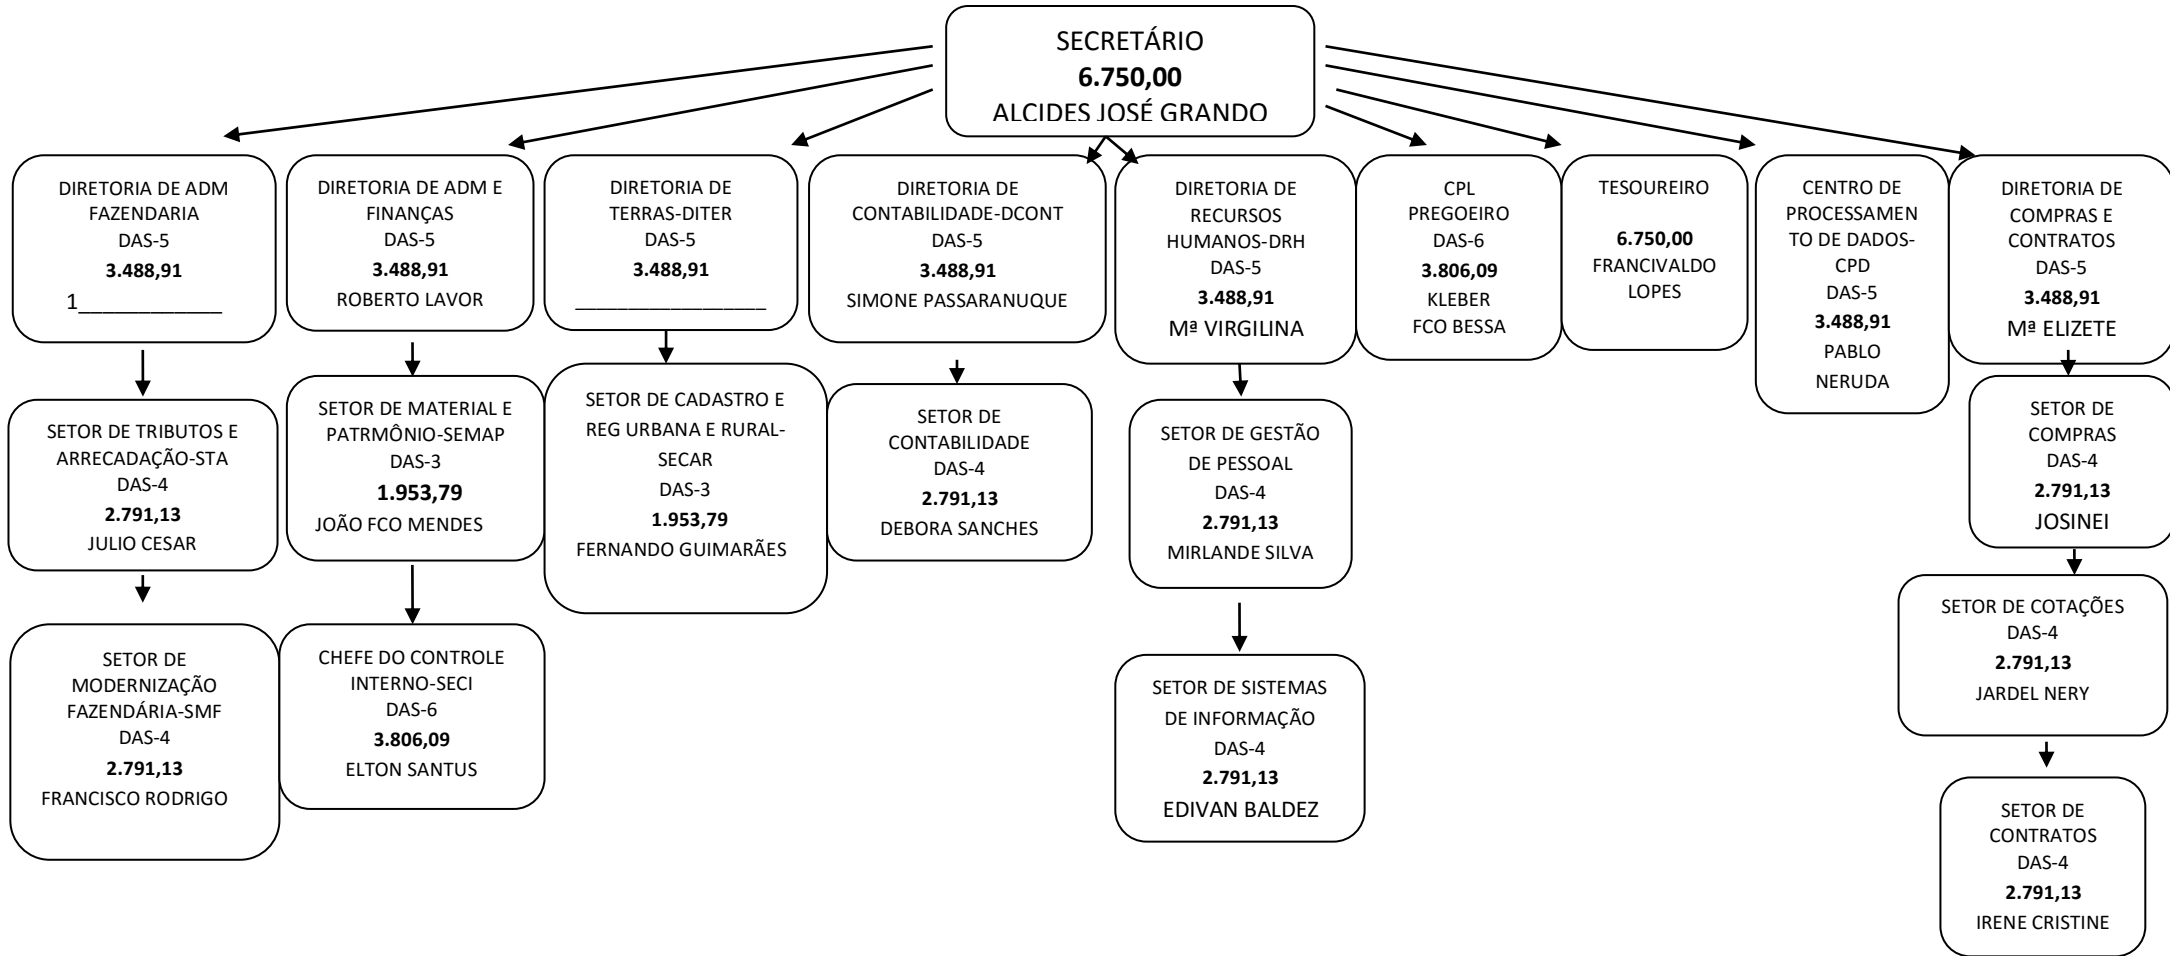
SECRETÁRIO
**6.750,00**
ALCIDES JOSÉ GRANDO

DIRETORIA DE ADM FAZENDARIA
DAS-5
**3.488,91**
1_____________

SETOR DE TRIBUTOS E ARRECADAÇÃO-STA
DAS-4
**2.791,13**
JULIO CESAR

SETOR DE MODERNIZAÇÃO FAZENDÁRIA-SMF
DAS-4
**2.791,13**
FRANCISCO RODRIGO

DIRETORIA DE ADM E FINANÇAS
DAS-5
**3.488,91**
ROBERTO LAVOR

SETOR DE MATERIAL E PATRMÔNIO-SEMAP
DAS-3
**1.953,79**
JOÃO FCO MENDES

CHEFE DO CONTROLE INTERNO-SECI
DAS-6
**3.806,09**
ELTON SANTUS

DIRETORIA DE TERRAS-DITER
DAS-5
**3.488,91**
_________________

SETOR DE CADASTRO E REG URBANA E RURAL-SECAR
DAS-3
**1.953,79**
FERNANDO GUIMARÃES

DIRETORIA DE CONTABILIDADE-DCONT
DAS-5
**3.488,91**
SIMONE PASSARANUQUE

SETOR DE CONTABILIDADE
DAS-4
**2.791,13**
DEBORA SANCHES

DIRETORIA DE RECURSOS HUMANOS-DRH
DAS-5
**3.488,91**
Mª VIRGILINA

SETOR DE GESTÃO DE PESSOAL
DAS-4
**2.791,13**
MIRLANDE SILVA

SETOR DE SISTEMAS DE INFORMAÇÃO
DAS-4
**2.791,13**
EDIVAN BALDEZ

CPL
PREGOEIRO
DAS-6
**3.806,09**
KLEBER
FCO BESSA

TESOUREIRO
**6.750,00**
FRANCIVALDO LOPES

CENTRO DE PROCESSAMENTO DE DADOS-CPD
DAS-5
**3.488,91**
PABLO NERUDA

DIRETORIA DE COMPRAS E CONTRATOS
DAS-5
**3.488,91**
Mª ELIZETE

SETOR DE COMPRAS
DAS-4
**2.791,13**
JOSINEI

SETOR DE COTAÇÕES
DAS-4
**2.791,13**
JARDEL NERY

SETOR DE CONTRATOS
DAS-4
**2.791,13**
IRENE CRISTINE